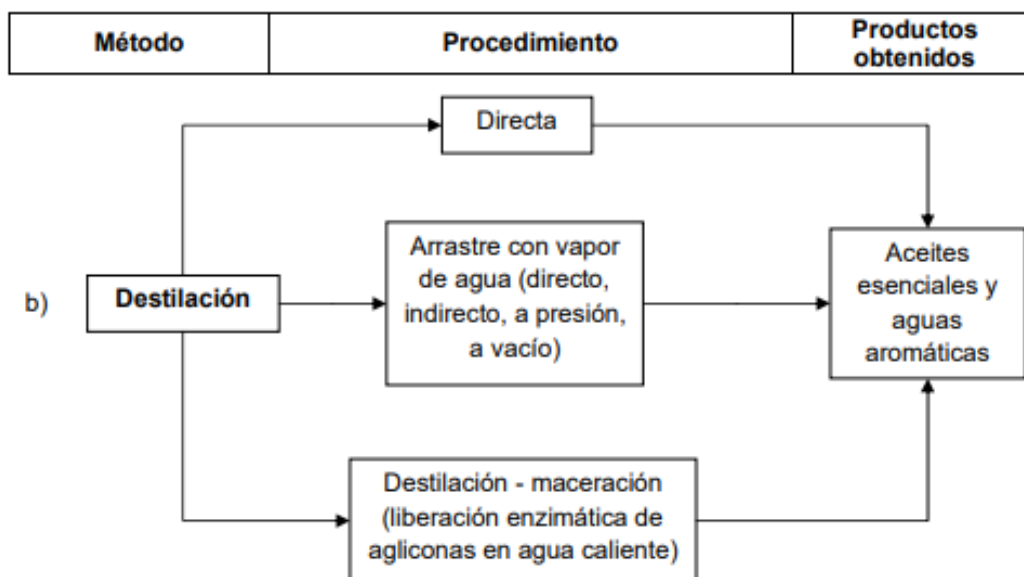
| Método | Procedimiento | Productos obtenidos |
|---|---|---|

b) Destilación

Directa

Arrastre con vapor de agua (directo, indirecto, a presión, a vacío)

Destilación - maceración (liberación enzimática de agliconas en agua caliente)

Aceites esenciales y aguas aromáticas